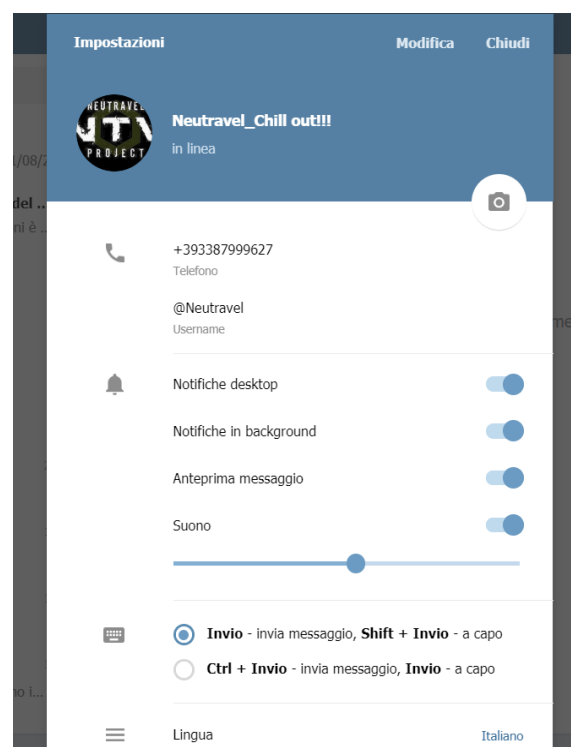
Impostazioni

Modifica

Chiudi

NEUTRAVEL
NTP
PROJECT

Neutravel_Chill out!!!

in linea

+393387999627

Telefono

@Neutravel

Username

Notifiche desktop

Notifiche in background

Anteprima messaggio

Suono

**Invio** - invia messaggio, **Shift + Invio** - a capo

**Ctrl + Invio** - invia messaggio, **Invio** - a capo

Lingua

Italiano